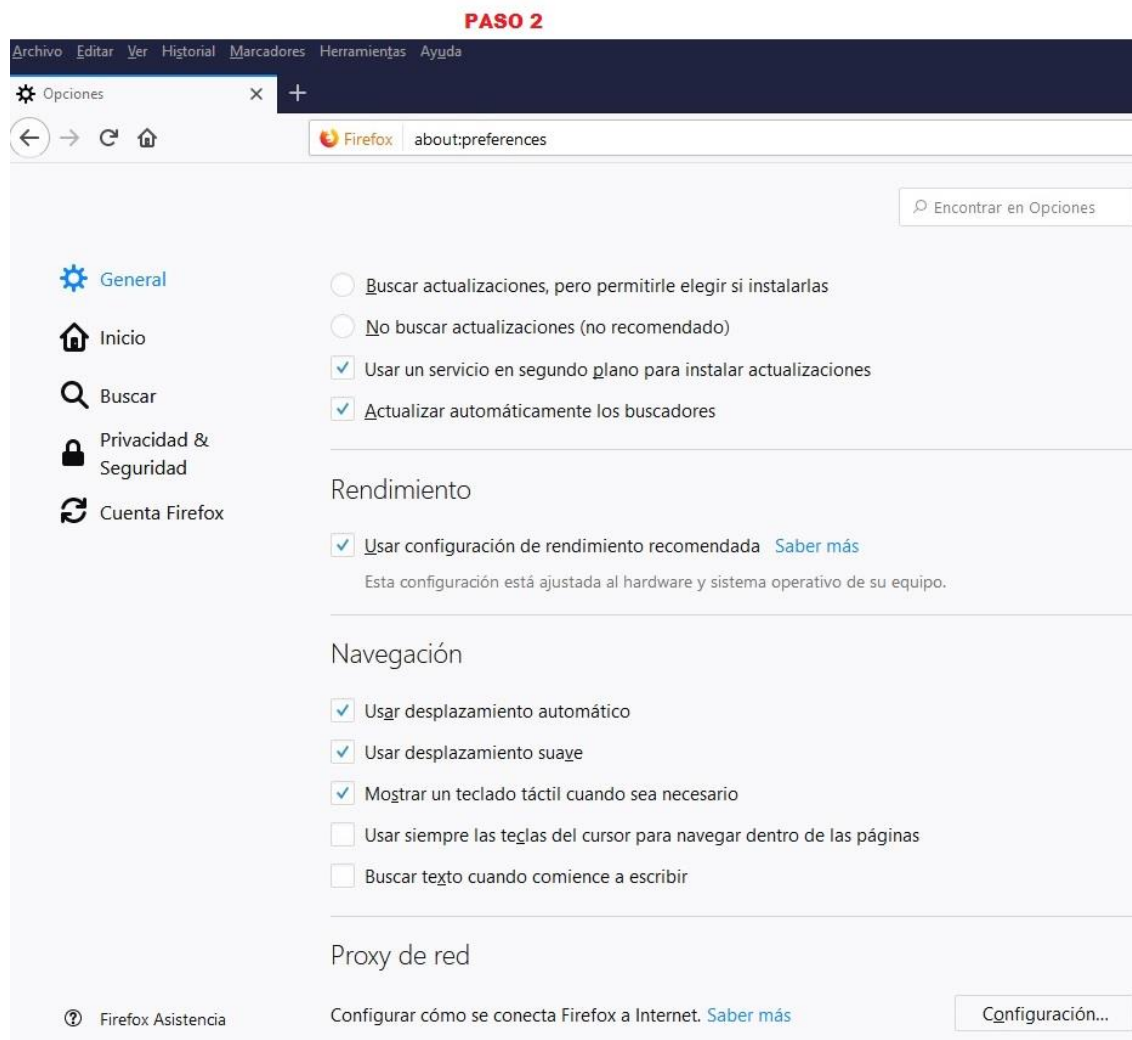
PASO 2

Archivo Editar Ver Historial Marcadores Herramientas Ayuda

Opciones ×

Firefox about:preferences

Encontrar en Opciones

General
Inicio
Buscar
Privacidad & Seguridad
Cuenta Firefox

Buscar actualizaciones, pero permitirle elegir si instalarlas
No buscar actualizaciones (no recomendado)
Usar un servicio en segundo plano para instalar actualizaciones
Actualizar automáticamente los buscadores

Rendimiento

Usar configuración de rendimiento recomendada Saber más
Esta configuración está ajustada al hardware y sistema operativo de su equipo.

Navegación

Usar desplazamiento automático
Usar desplazamiento suave
Mostrar un teclado táctil cuando sea necesario
Usar siempre las teclas del cursor para navegar dentro de las páginas
Buscar texto cuando comience a escribir

Proxy de red

Firefox Asistencia

Configurar cómo se conecta Firefox a Internet. Saber más

Configuración...